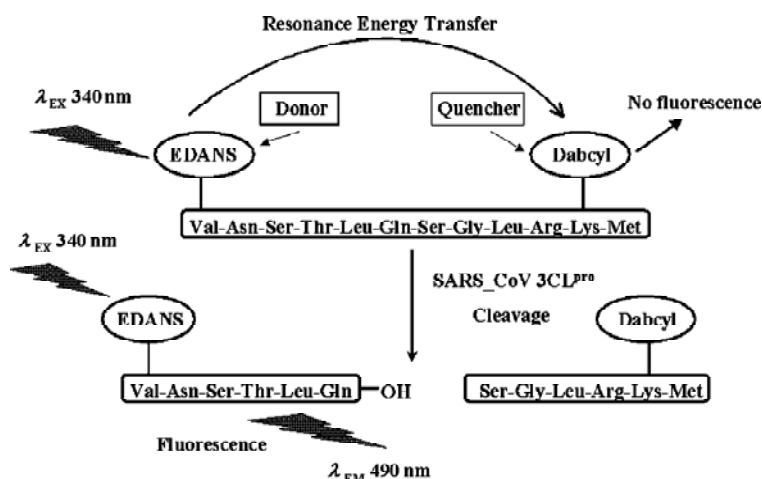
Resonance Energy Transfer

$\lambda_{EX}$ 340 nm

Donor

Quencher

No fluorescence

EDANS

Dabcyl

Val-Asn-Ser-Thr-Leu-Gln-Ser-Gly-Leu-Arg-Lys-Met

$\lambda_{EX}$ 340 nm

SARS_CoV 3CL$^{pro}$

Cleavage

EDANS

Dabcyl

Val-Asn-Ser-Thr-Leu-Gln —OH

Ser-Gly-Leu-Arg-Lys-Met

Fluorescence

$\lambda_{EM}$ 490 nm